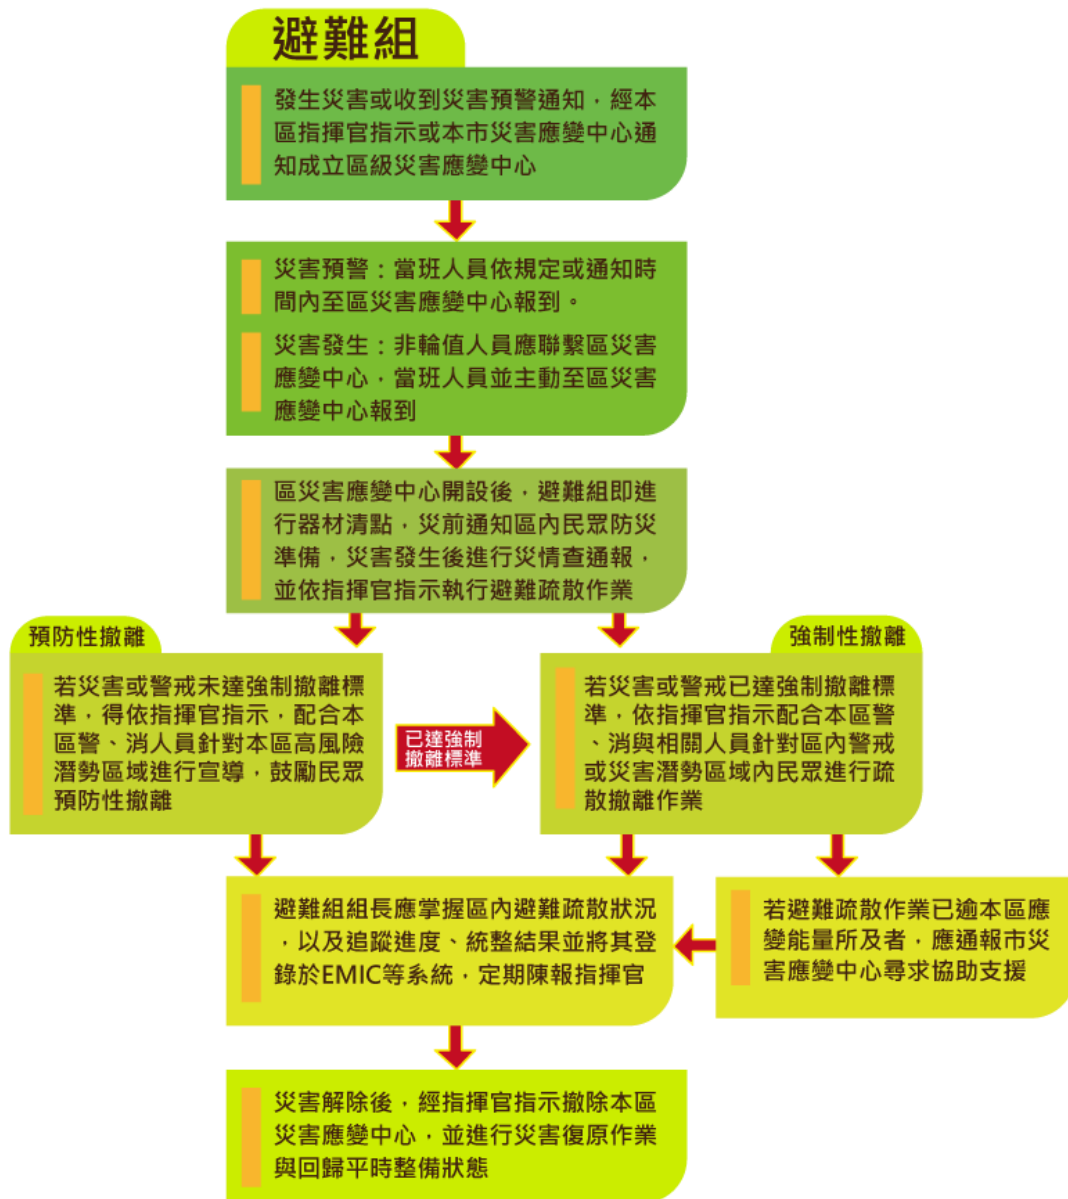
避難組

發生災害或收到災害預警通知，經本區指揮官指示或本市災害應變中心通知成立區級災害應變中心

災害預警：當班人員依規定或通知時間內至區災害應變中心報到。

災害發生：非輪值人員應聯繫區災害應變中心，當班人員並主動至區災害應變中心報到

區災害應變中心開設後，避難組即進行器材清點，災前通知區內民眾防災準備，災害發生後進行災情查通報，並依指揮官指示執行避難疏散作業

預防性撤離

若災害或警戒未達強制撤離標準，得依指揮官指示，配合本區警、消人員針對本區高風險潛勢區域進行宣導，鼓勵民眾預防性撤離

已達強制撤離標準

強制性撤離

若災害或警戒已達強制撤離標準，依指揮官指示配合本區警、消與相關人員針對區內警戒或災害潛勢區域內民眾進行疏散撤離作業

避難組組長應掌握區內避難疏散狀況，以及追蹤進度、統整結果並將其登錄於EMIC等系統，定期陳報指揮官

若避難疏散作業已逾本區應變能量所及者，應通報市災害應變中心尋求協助支援

災害解除後，經指揮官指示撤除本區災害應變中心，並進行災害復原作業與回歸平時整備狀態